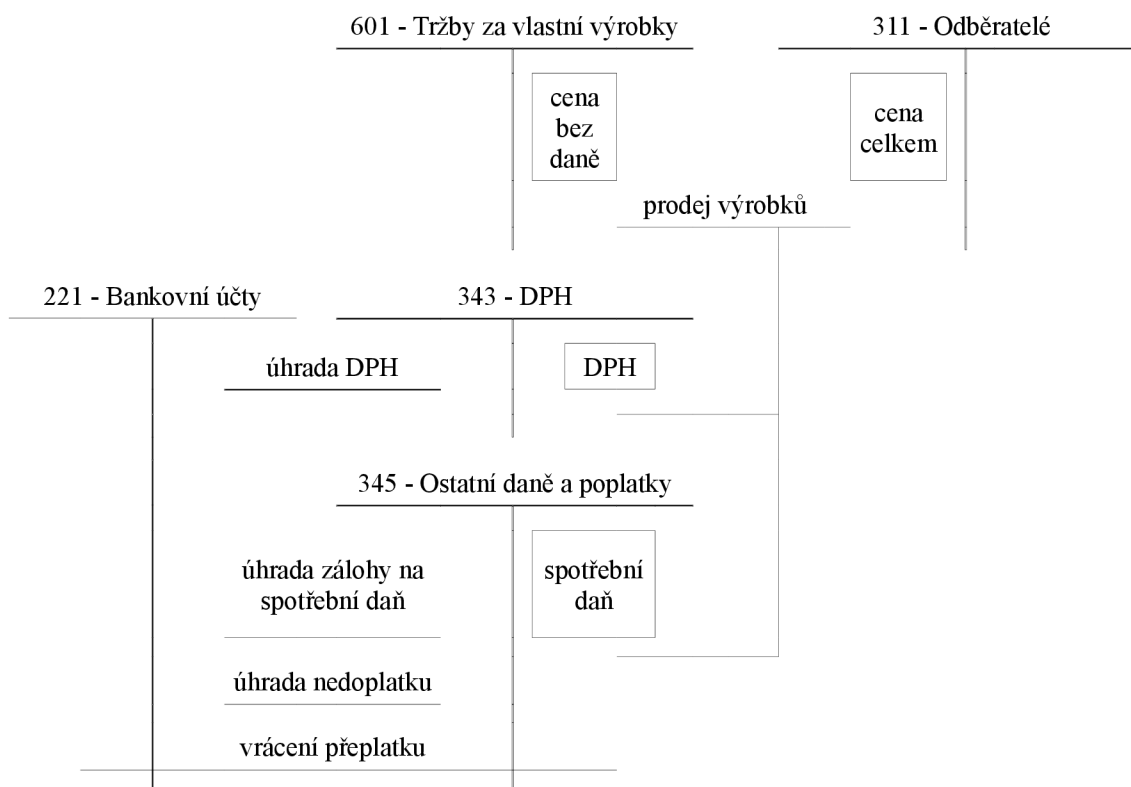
601 - Tržby za vlastní výrobky

cena bez daně

311 - Odběratelé

cena celkem

prodej výrobků

221 - Bankovní účty

343 - DPH

úhrada DPH

DPH

345 - Ostatní daně a poplatky

úhrada zálohy na spotřební daň

spotřební daň

úhrada nedoplatku

vrácení přeplatku